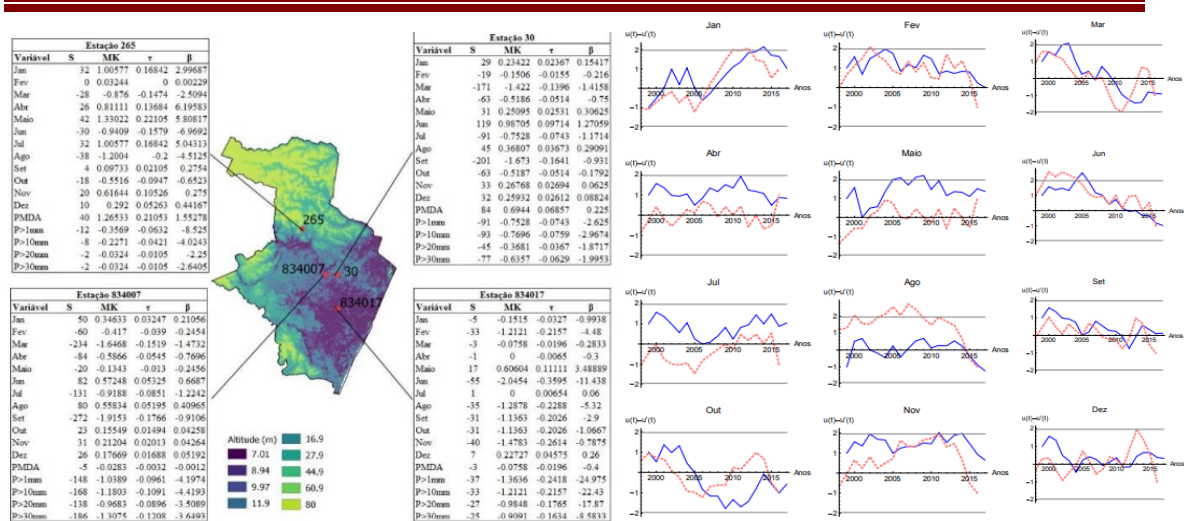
Estação 265

| Variável | S | MK | τ | β |
|---|---|---|---|---|
| Jan | 32 | 1.00577 | 0.16842 | 2.99687 |
| Fev | 0 | 0.03244 | 0 | 0.00229 |
| Mar | -28 | -0.876 | -0.1474 | -2.5094 |
| Abr | 26 | 0.81111 | 0.13684 | 6.19583 |
| Maio | 42 | 1.33022 | 0.22105 | 5.80817 |
| Jun | -30 | -0.9409 | -0.1579 | -6.9692 |
| Jul | 32 | 1.00577 | 0.16842 | 5.04313 |
| Ago | -38 | -1.2004 | -0.2 | -4.5125 |
| Set | 4 | 0.09733 | 0.02105 | 0.2754 |
| Out | -18 | -0.5516 | -0.0947 | -0.6523 |
| Nov | 20 | 0.61644 | 0.10526 | 0.275 |
| Dez | 10 | 0.292 | 0.05263 | 0.44167 |
| PMDA | 40 | 1.26533 | 0.21053 | 1.55278 |
| P>1mm | -12 | -0.3569 | -0.0632 | -8.525 |
| P>10mm | -8 | -0.2271 | -0.0421 | -4.0243 |
| P>20mm | -2 | -0.0324 | -0.0105 | -2.25 |
| P>30mm | -2 | -0.0324 | -0.0105 | -2.6405 |

Estação 834007

| Variável | S | MK | τ | β |
|---|---|---|---|---|
| Jan | 50 | 0.34633 | 0.03247 | 0.21056 |
| Fev | -60 | -0.417 | -0.039 | -0.2454 |
| Mar | -234 | -1.6468 | -0.1519 | -1.4732 |
| Abr | -84 | -0.5866 | -0.0545 | -0.7696 |
| Maio | -20 | -0.1343 | -0.013 | -0.2456 |
| Jun | 82 | 0.57248 | 0.05325 | 0.6687 |
| Jul | -131 | -0.9188 | -0.0851 | -1.2242 |
| Ago | 80 | 0.55834 | 0.05195 | 0.40965 |
| Set | -272 | -1.9153 | -0.1766 | -0.9106 |
| Out | 23 | 0.15549 | 0.01494 | 0.04258 |
| Nov | 31 | 0.21204 | 0.02013 | 0.04264 |
| Dez | 26 | 0.17669 | 0.01688 | 0.05192 |
| PMDA | -5 | -0.0283 | -0.0032 | -0.0012 |
| P>1mm | -148 | -1.0389 | -0.0961 | -4.1974 |
| P>10mm | -168 | -1.1803 | -0.1091 | -4.4193 |
| P>20mm | -138 | -0.9683 | -0.0896 | -3.5089 |
| P>30mm | -186 | -1.3075 | -0.1208 | -3.6493 |

265
834007
30
834017

Altitude (m)
7.01
8.94
9.97
11.9
16.9
27.9
44.9
60.9
80

Estação 30

| Variável | S | MK | τ | β |
|---|---|---|---|---|
| Jan | 29 | 0.23422 | 0.02367 | 0.15417 |
| Fev | -19 | -0.1506 | -0.0155 | -0.216 |
| Mar | -171 | -1.422 | -0.1396 | -1.4158 |
| Abr | -63 | -0.5186 | -0.0514 | -0.75 |
| Maio | 31 | 0.25095 | 0.02531 | 0.30625 |
| Jun | 119 | 0.98705 | 0.09714 | 1.27059 |
| Jul | -91 | -0.7528 | -0.0743 | -1.1714 |
| Ago | 45 | 0.36807 | 0.03673 | 0.29091 |
| Set | -201 | -1.673 | -0.1641 | -0.931 |
| Out | -63 | -0.5187 | -0.0514 | -0.1792 |
| Nov | 33 | 0.26768 | 0.02694 | 0.0625 |
| Dez | 32 | 0.25932 | 0.02612 | 0.08824 |
| PMDA | 84 | 0.6944 | 0.06857 | 0.225 |
| P>1mm | -91 | -0.7528 | -0.0743 | -2.625 |
| P>10mm | -93 | -0.7696 | -0.0759 | -2.9674 |
| P>20mm | -45 | -0.3681 | -0.0367 | -1.8717 |
| P>30mm | -77 | -0.6357 | -0.0629 | -1.9953 |

Estação 834017

| Variável | S | MK | τ | β |
|---|---|---|---|---|
| Jan | -5 | -0.1515 | -0.0327 | -0.9938 |
| Fev | -33 | -1.2121 | -0.2157 | -4.48 |
| Mar | -3 | -0.0758 | -0.0196 | -0.2833 |
| Abr | -1 | 0 | -0.0065 | -0.3 |
| Maio | 17 | 0.60604 | 0.11111 | 3.48889 |
| Jun | -55 | -2.0454 | -0.3595 | -11.438 |
| Jul | 1 | 0 | 0.00654 | 0.06 |
| Ago | -35 | -1.2878 | -0.2288 | -5.2 |
| Set | -31 | -1.1363 | -0.2026 | -2.9 |
| Out | -31 | -1.1363 | -0.2026 | -1.0667 |
| Nov | -40 | -1.4783 | -0.2614 | -0.7875 |
| Dez | 7 | 0.22727 | 0.04575 | 0.26 |
| PMDA | -3 | -0.0758 | -0.0196 | -0.4 |
| P>1mm | -37 | -1.3636 | -0.2418 | -24.975 |
| P>10mm | -33 | -1.2121 | -0.2157 | -22.43 |
| P>20mm | -27 | -0.9848 | -0.1765 | -17.87 |
| P>30mm | -25 | -0.9091 | -0.1634 | -8.5833 |

Jan
Fev
Mar
Abr
Maio
Jun
Jul
Ago
Set
Out
Nov
Dez
u(t)–u*(t)
Anos
2000 2005 2010 2015
2 1 0 -1 -2